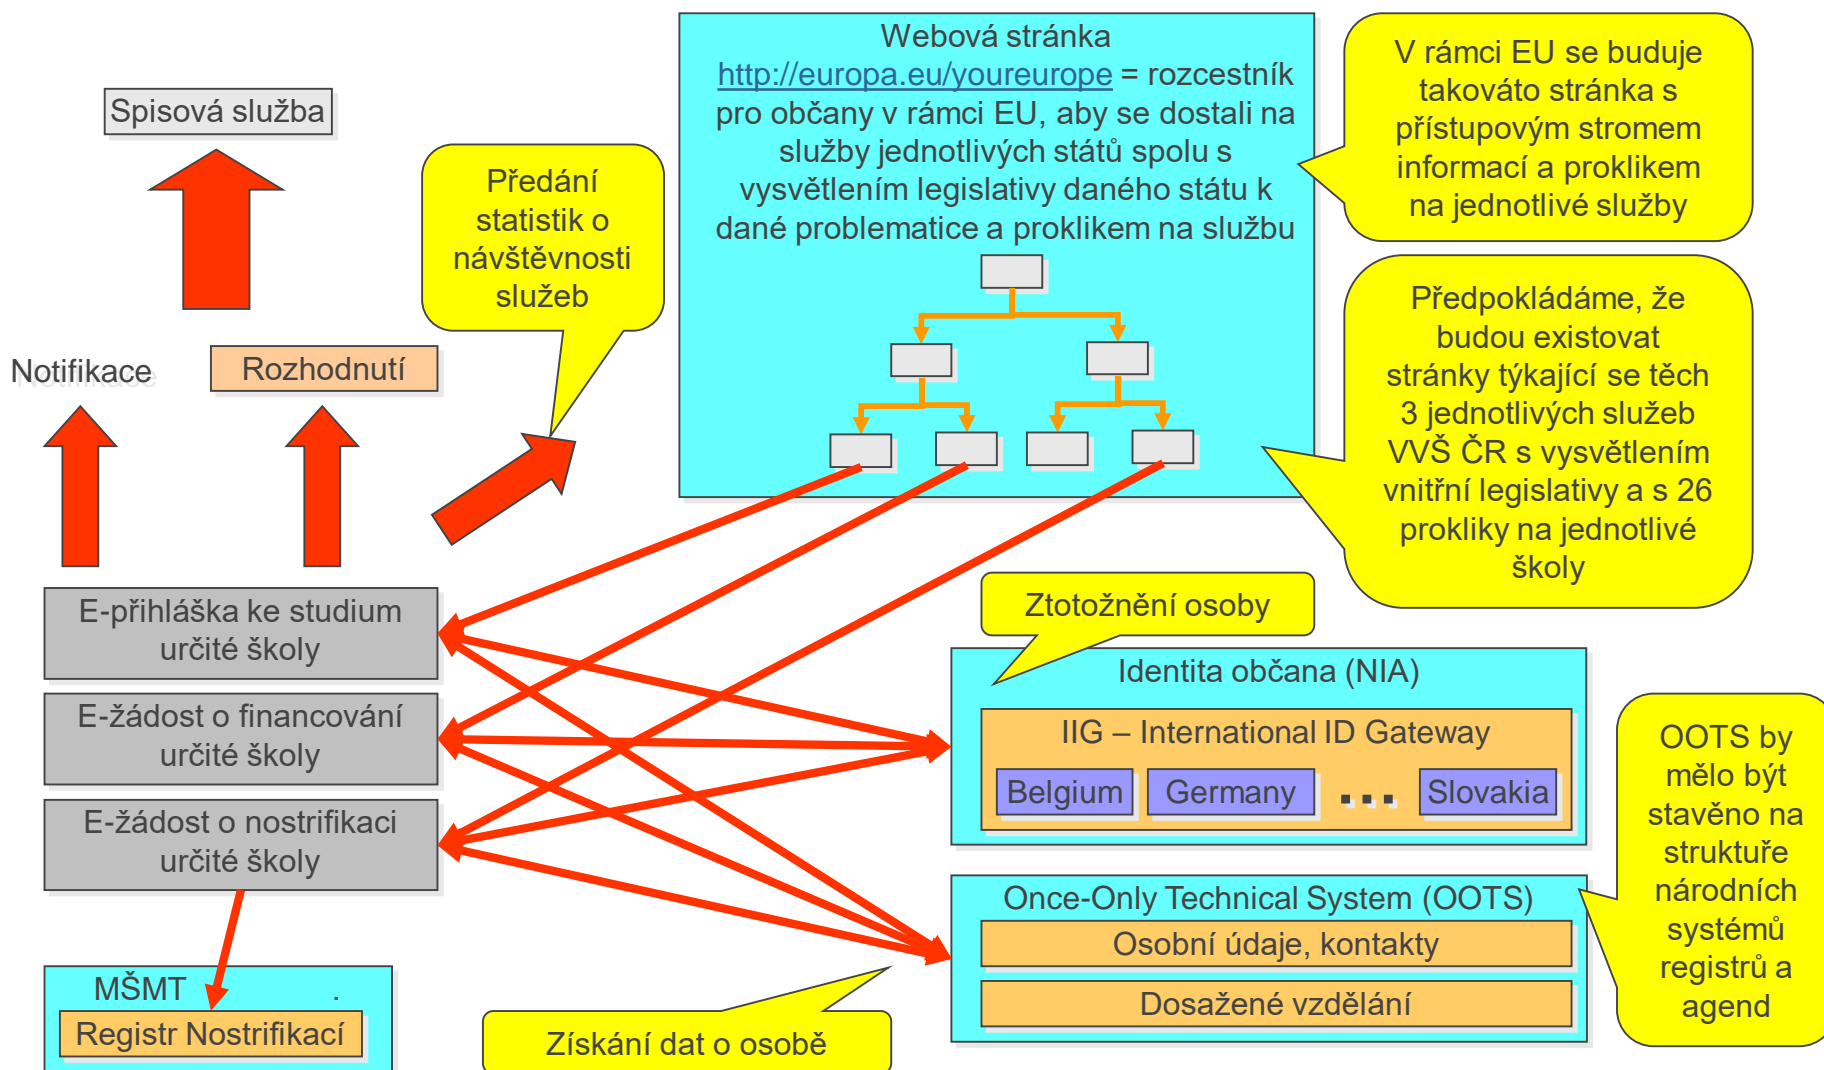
Spisová služba

Předání statistik o návštěvnosti služeb

Webová stránka http://europa.eu/youreurope = rozcestník pro občany v rámci EU, aby se dostali na služby jednotlivých států spolu s vysvětlením legislativy daného státu k dané problematice a proklikem na službu

V rámci EU se buduje takováto stránka s přístupovým stromem informací a proklikem na jednotlivé služby

Předpokládáme, že budou existovat stránky týkající se těch 3 jednotlivých služeb VVŠ ČR s vysvětlením vnitřní legislativy a s 26 prokliky na jednotlivé školy

Notifikace

Rozhodnutí

E-přihláška ke studium určité školy

E-žádost o financování určité školy

E-žádost o nostrifikaci určité školy

Ztotožnění osoby

Identita občana (NIA)

IIG – International ID Gateway

Belgium

Germany

...

Slovakia

OOTS by mělo být stavěno na struktuře národních systémů registrů a agend

Once-Only Technical System (OOTS)

Osobní údaje, kontakty

Dosažené vzdělání

MŠMT

Registr Nostrifikací

Získání dat o osobě